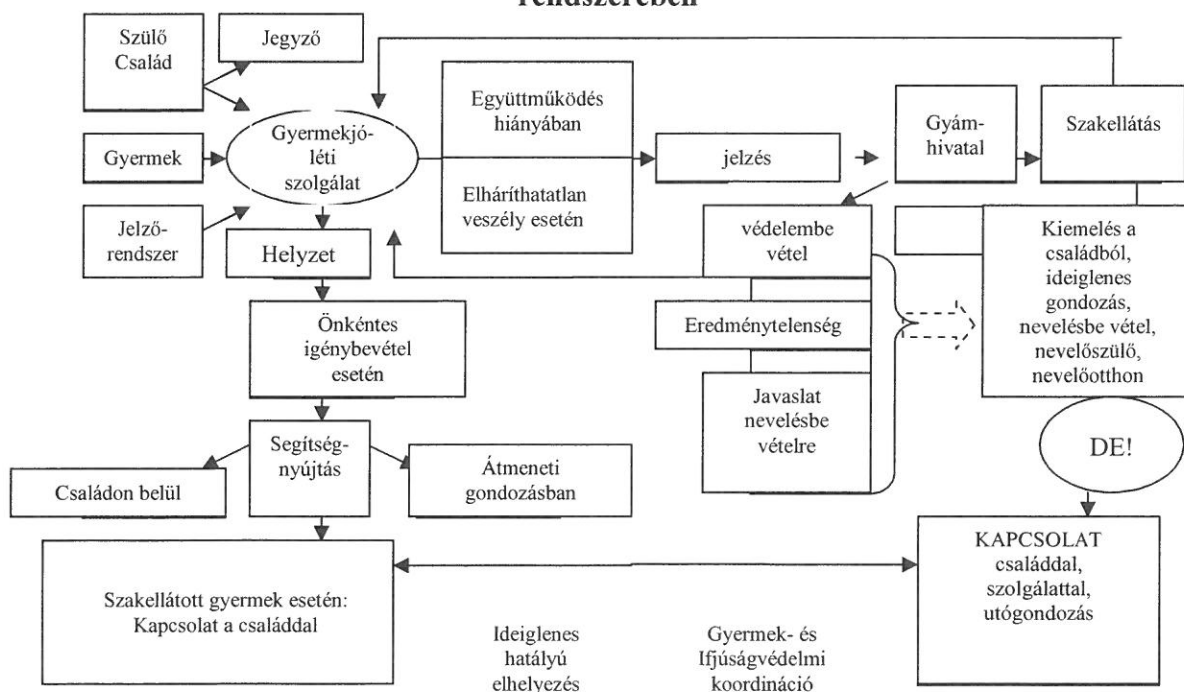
rendszerében

Szülő Család

Jegyző

Gyermek

Gyermekjóléti szolgálat

Jelzőrendszer

Helyzet

Együttműködés hiányában

Elháríthatatlan veszély esetén

jelzés

Gyámhivatal

Szakellátás

védelembe vétel

Eredménytelenség

Javaslat nevelésbe vételre

Kiemelés a családból, ideiglenes gondozás, nevelésbe vétel, nevelőszülő, nevelőotthon

DE!

Önkéntes igénybevétel esetén

Segítségnyújtás

Családon belül

Átmeneti gondozásban

Szakellátott gyermek esetén: Kapcsolat a családdal

KAPCSOLAT családdal, szolgálattal, utógondozás

Ideiglenes hatályú elhelyezés

Gyermek- és Ifjúságvédelmi koordináció